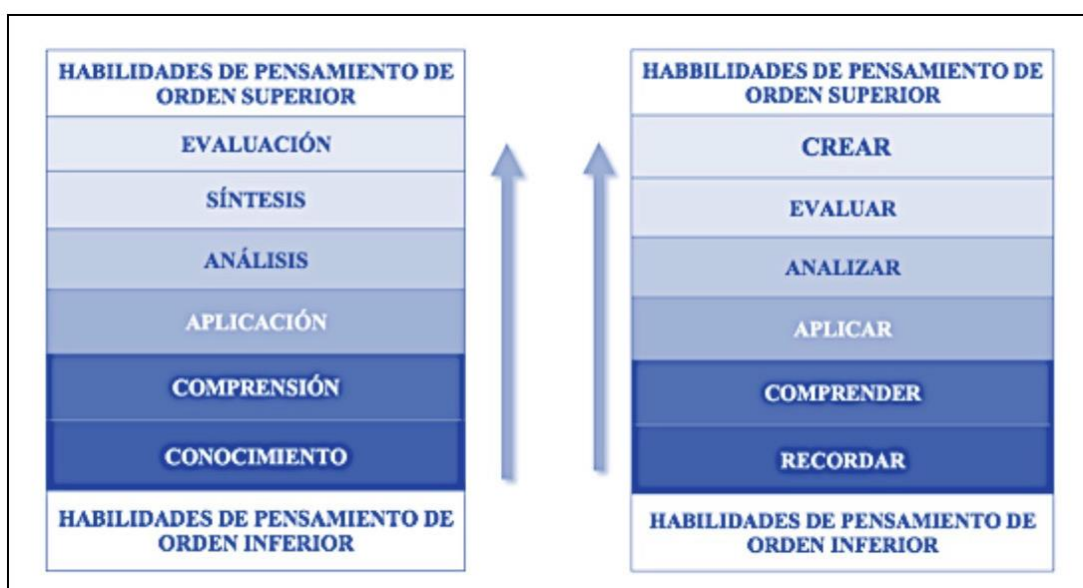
HABILIDADES DE PENSAMIENTO DE ORDEN SUPERIOR

EVALUACIÓN

SÍNTESIS

ANÁLISIS

APLICACIÓN

COMPRENSIÓN

CONOCIMIENTO

HABILIDADES DE PENSAMIENTO DE ORDEN INFERIOR

HABBILIDADES DE PENSAMIENTO DE ORDEN SUPERIOR

CREAR

EVALUAR

ANALIZAR

APLICAR

COMPRENDER

RECORDAR

HABILIDADES DE PENSAMIENTO DE ORDEN INFERIOR